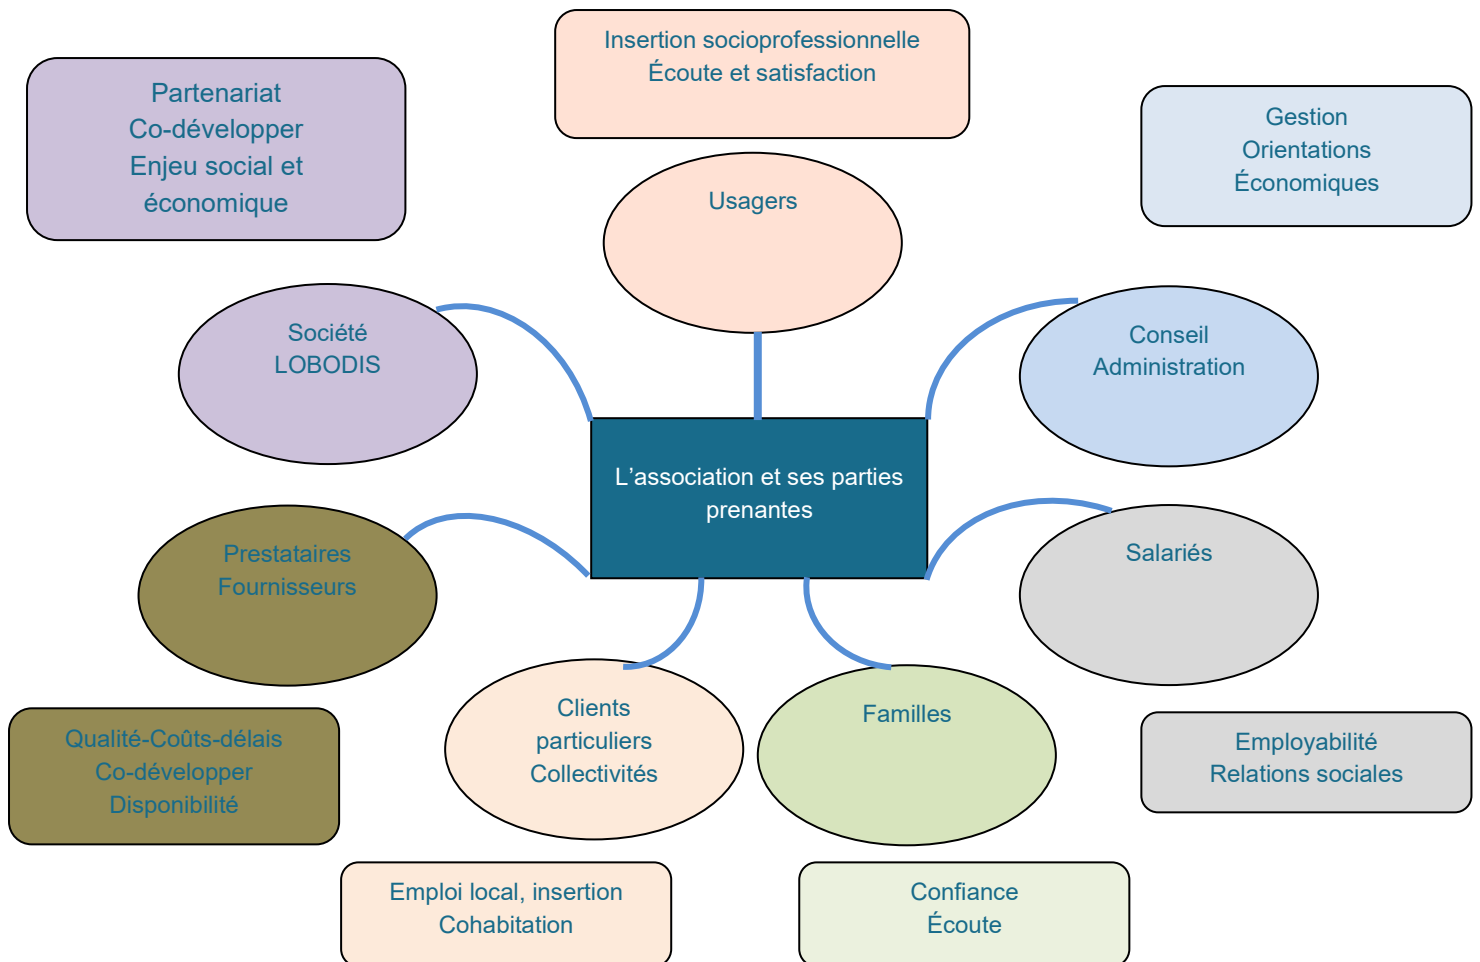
Insertion socioprofessionnelle
Écoute et satisfaction

Partenariat
Co-développer
Enjeu social et économique

Gestion
Orientations
Économiques

Usagers

Société
LOBODIS

Conseil
Administration

L’association et ses parties prenantes

Prestataires
Fournisseurs

Salariés

Clients
particuliers
Collectivités

Familles

Qualité-Coûts-délais
Co-développer
Disponibilité

Employabilité
Relations sociales

Emploi local, insertion
Cohabitation

Confiance
Écoute